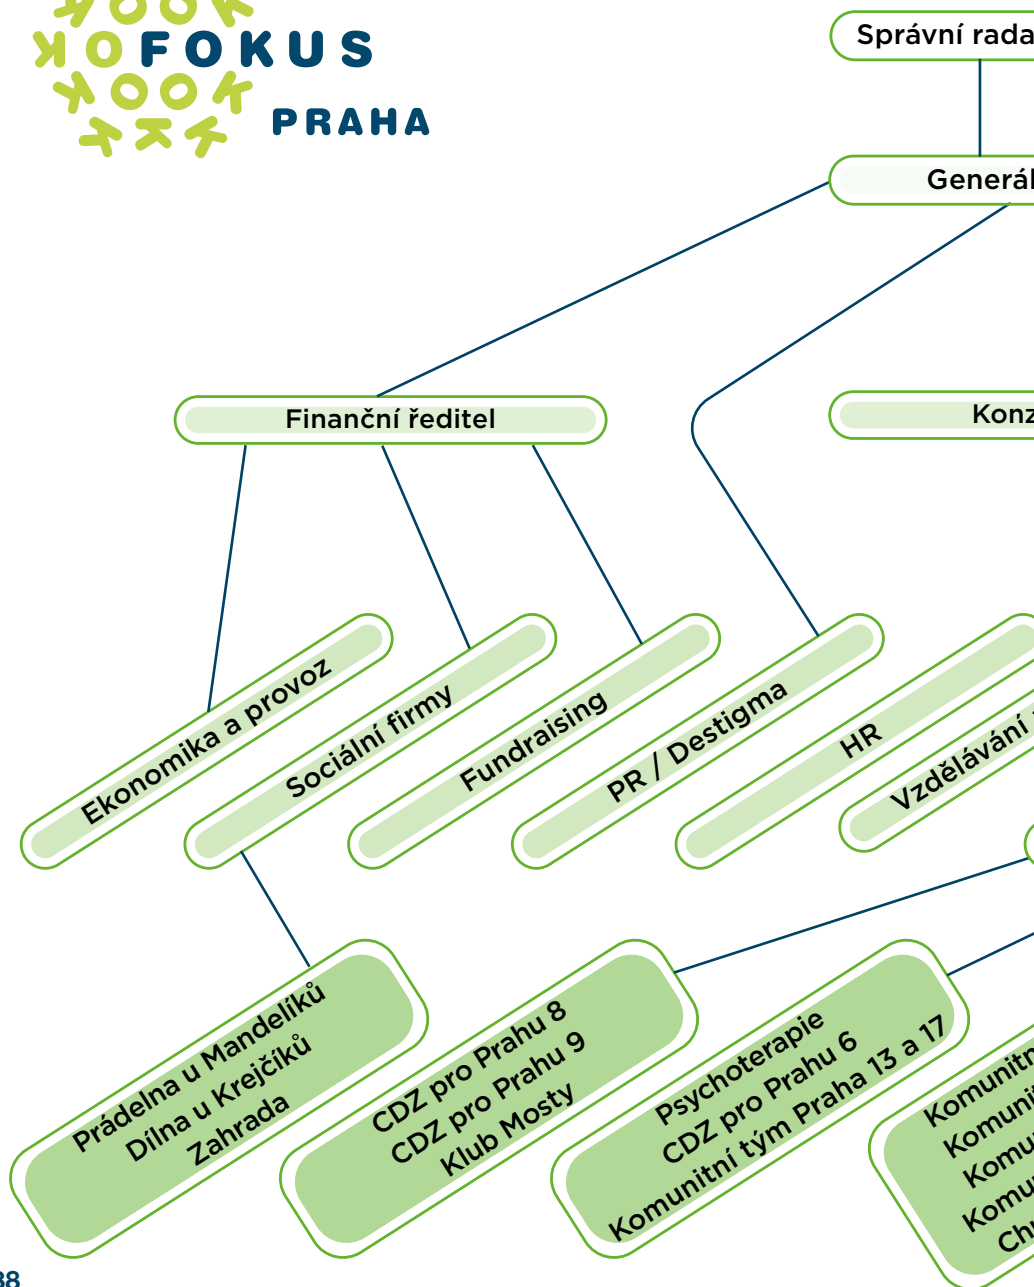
FOKUS
PRAHA

Správní rada

Generál

Finanční ředitel

Konz

Ekonomika a provoz

Sociální firmy

Fundraising

PR / Destigma

HR

Vzdělávání

Prádelna u Mandelíků
Dílna u Krejčíků
Zahrada

CDZ pro Prahu 8
CDZ pro Prahu 9
Klub Mosty

Psychoterapie
CDZ pro Prahu 6
Komunitní tým Praha 13 a 17

Komunitn
Komuni
Komu
Komu
Ch

38